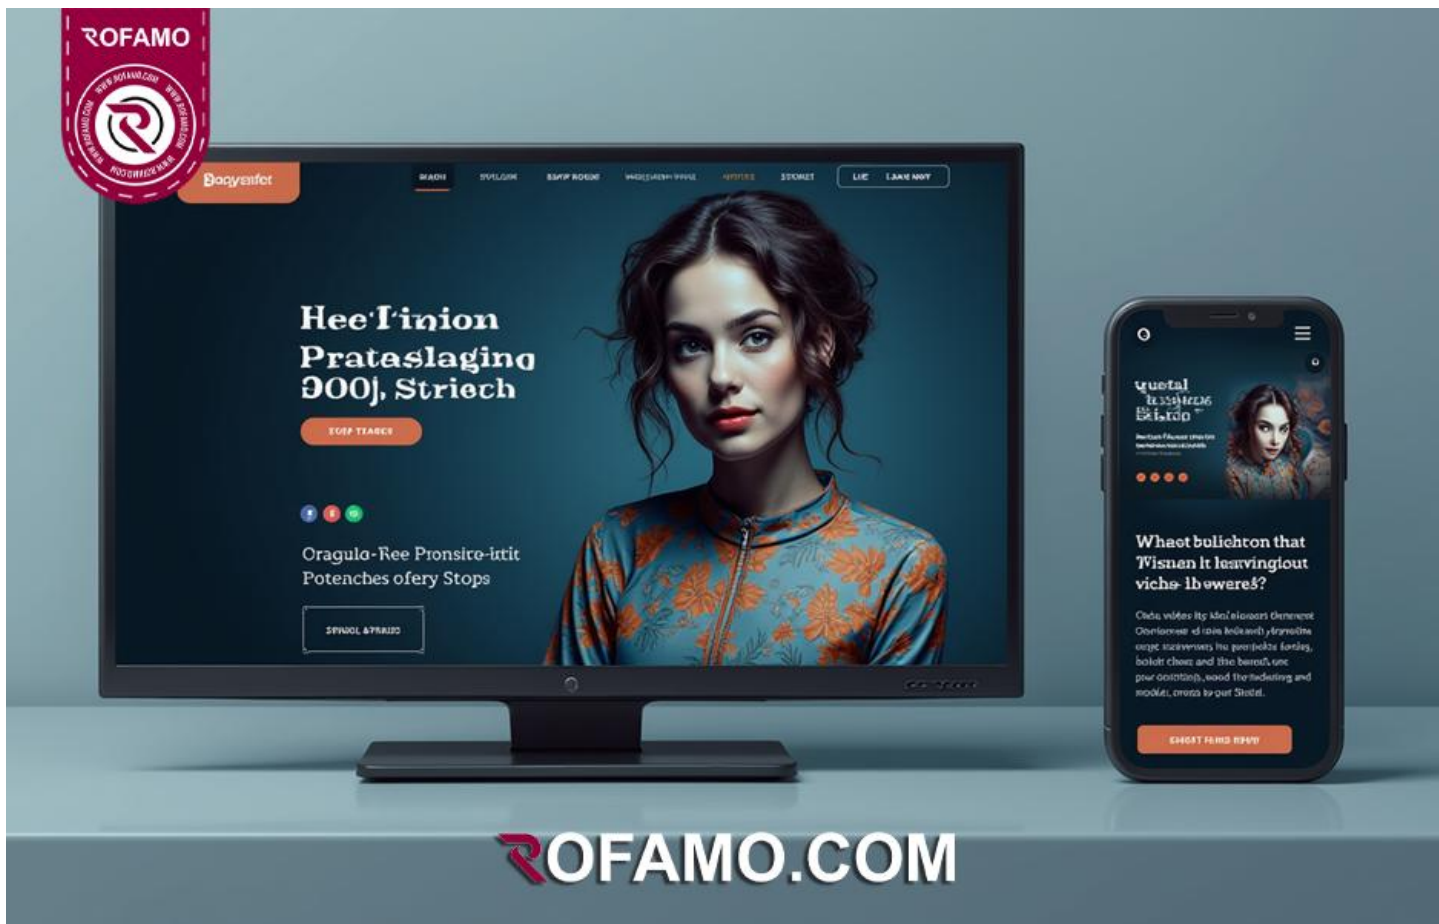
ROFAMO

WWW.ROFAMO.COM

Boqyeafet

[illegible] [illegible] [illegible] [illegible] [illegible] STORET LIE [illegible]

HeeTinion Prataslaging 900j, Striech

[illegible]

Oragula-Ree Pronsire-itit Potenches ofery Stops

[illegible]

yuetal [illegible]

Wheet bolichton that Wisnan It leavingiout viche-lbewere5?

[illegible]

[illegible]

ROFAMO.COM